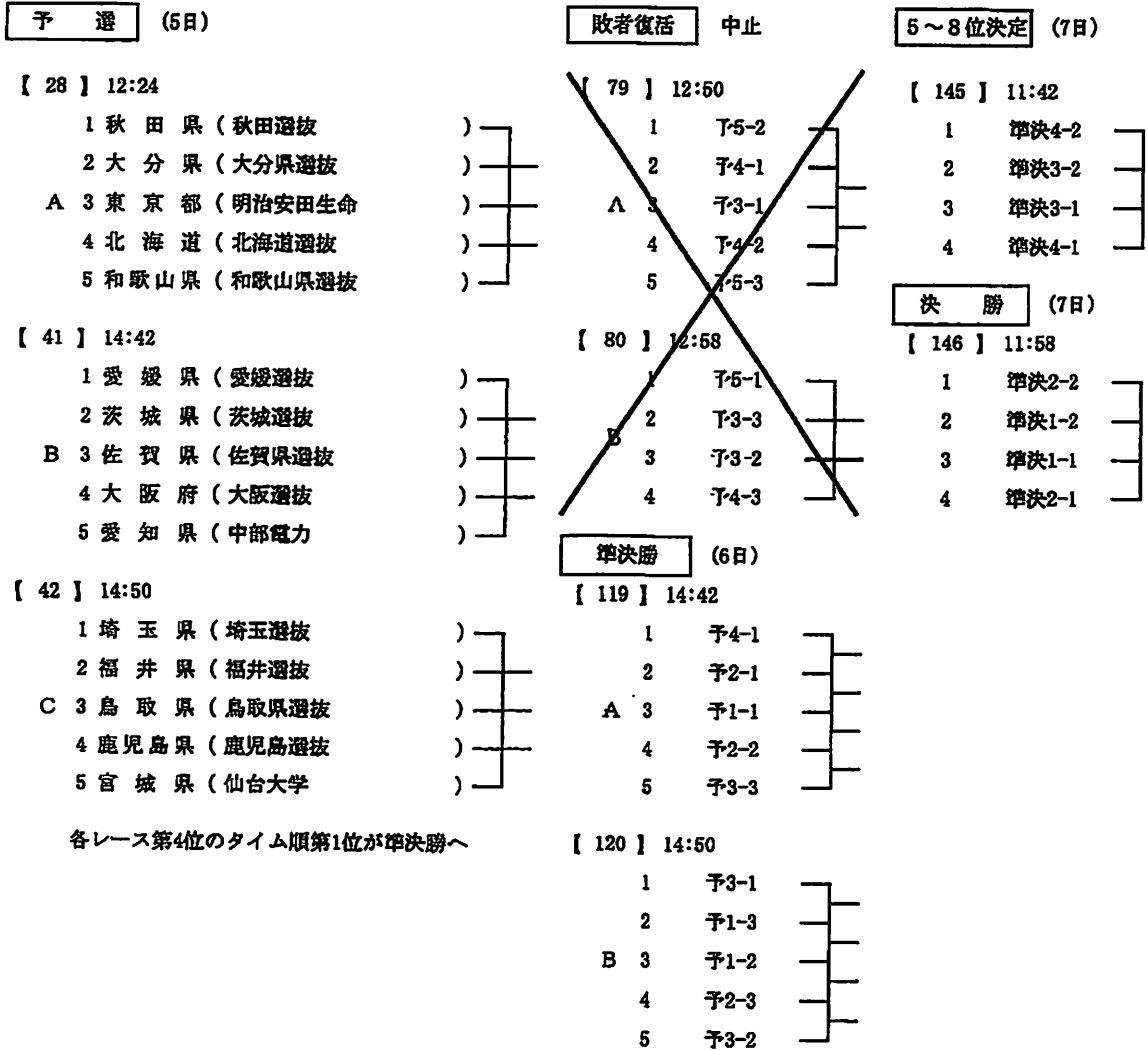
予　選　(5日)

【 28 】 12:24
1 秋田県 ( 秋田選抜 )
2 大分県 ( 大分県選抜 )
A 3 東京都 ( 明治安田生命 )
4 北海道 ( 北海道選抜 )
5 和歌山県 ( 和歌山県選抜 )

【 41 】 14:42
1 愛媛県 ( 愛媛選抜 )
2 茨城県 ( 茨城選抜 )
B 3 佐賀県 ( 佐賀県選抜 )
4 大阪府 ( 大阪選抜 )
5 愛知県 ( 中部電力 )

【 42 】 14:50
1 埼玉県 ( 埼玉選抜 )
2 福井県 ( 福井選抜 )
C 3 鳥取県 ( 鳥取県選抜 )
4 鹿児島県 ( 鹿児島選抜 )
5 宮城県 ( 仙台大学 )

各レース第4位のタイム順第1位が準決勝へ

敗者復活　中止

【 79 】 12:50
1 予5-2
2 予4-1
A 3 予3-1
4 予4-2
5 予5-3

【 80 】 12:58
1 予5-1
2 予3-3
B 3 予3-2
4 予4-3

準決勝　(6日)

【 119 】 14:42
1 予4-1
2 予2-1
A 3 予1-1
4 予2-2
5 予3-3

【 120 】 14:50
1 予3-1
2 予1-3
B 3 予1-2
4 予2-3
5 予3-2

5～8位決定　(7日)

【 145 】 11:42
1 準決4-2
2 準決3-2
3 準決3-1
4 準決4-1

決　勝　(7日)

【 146 】 11:58
1 準決2-2
2 準決1-2
3 準決1-1
4 準決2-1